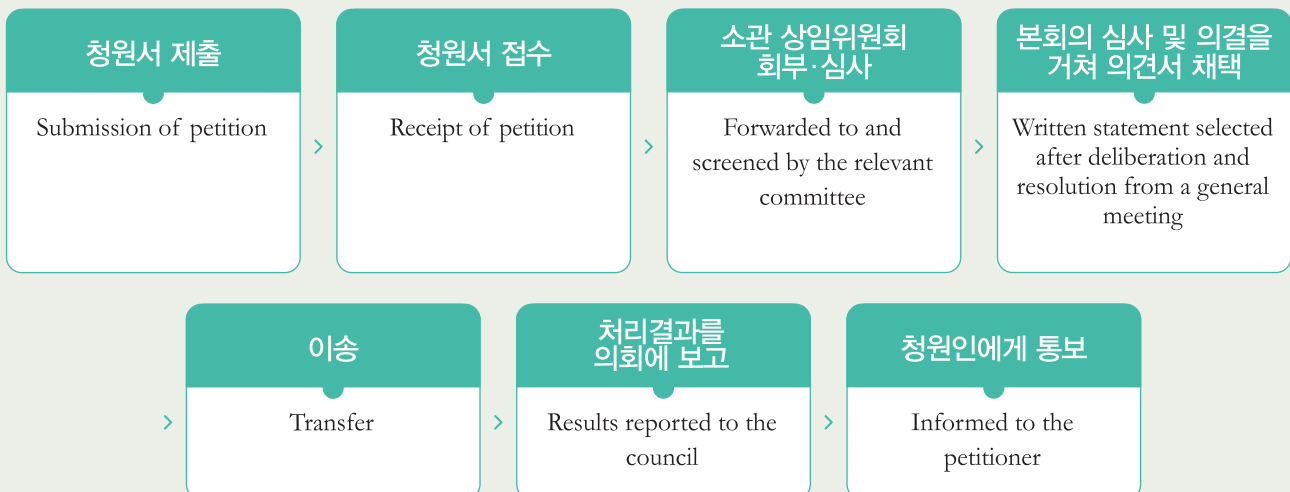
청원서 제출

Submission of petition

›

청원서 접수

Receipt of petition

›

소관 상임위원회 회부·심사

Forwarded to and screened by the relevant committee

›

본회의 심사 및 의결을 거쳐 의견서 채택

Written statement selected after deliberation and resolution from a general meeting

›

이송

Transfer

›

처리결과를 의회에 보고

Results reported to the council

›

청원인에게 통보

Informed to the petitioner